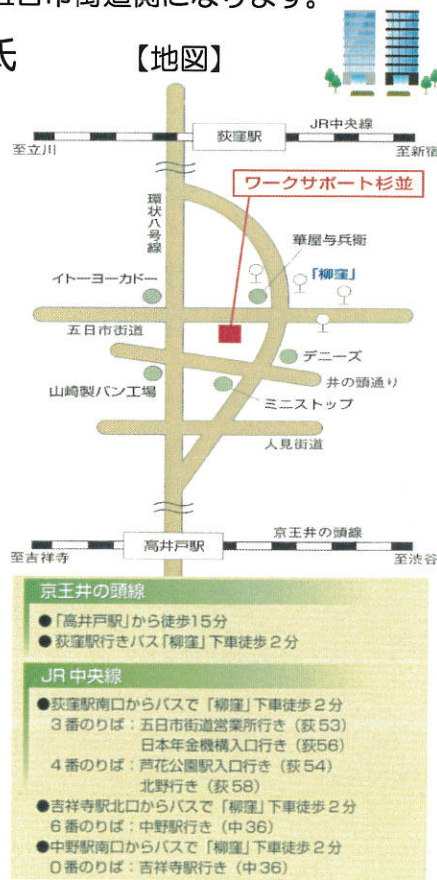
五日市街道側になります。

氏

【地図】

JR中央線

荻窪駅

至立川

至新宿

環状八号線

ワークサポート杉並

華屋与兵衛

「柳窪」

イトーヨーカドー

五日市街道

デニーズ

井の頭通り

山崎製パン工場

ミニストップ

人見街道

京王井の頭線

高井戸駅

至吉祥寺

至渋谷

京王井の頭線

●「高井戸駅」から徒歩15分
●荻窪駅行きバス「柳窪」下車徒歩２分

JR中央線

●荻窪駅南口からバスで「柳窪」下車徒歩２分
３番のりば：五日市街道営業所行き（荻53）
日本年金機構入口行き（荻56）
４番のりば：芦花公園駅入口行き（荻54）
北野行き（荻58）
●吉祥寺駅北口からバスで「柳窪」下車徒歩２分
６番のりば：中野駅行き（中36）
●中野駅南口からバスで「柳窪」下車徒歩２分
０番のりば：吉祥寺駅行き（中36）